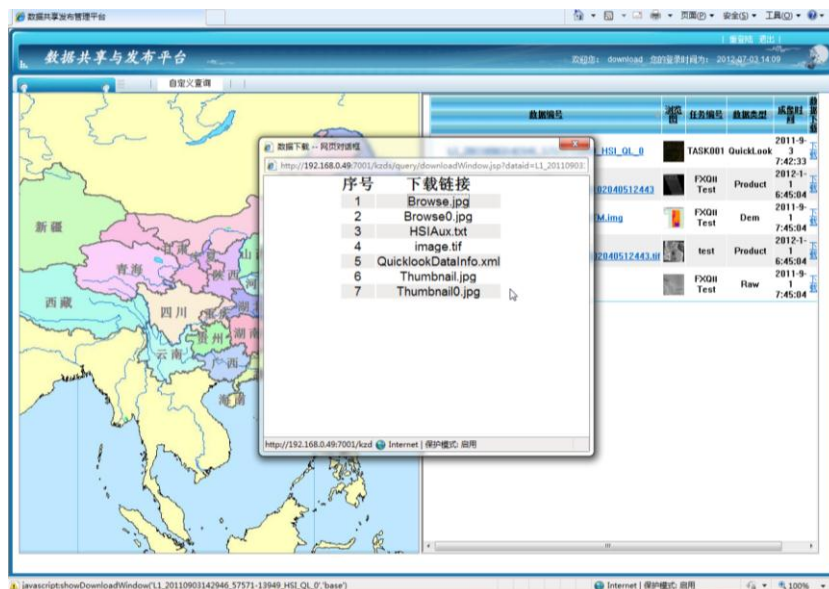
数据共享发布管理平台

页面(P) ▾ 安全(S) ▾ 工具(O) ▾

数据共享与发布平台

重登陆 退出

欢迎您：download 您的登录时间为：2012-07-03 14:09

自定义查询

新疆
青海
西藏
四川
云南
贵州
湖南

数据下载 -- 网页对话框

http://192.168.0.49:7001/kzds/query/downloadWindow.jsp?dataid=L1_20110903

| 序号 | 下载链接 |
|---|---|
| 1 | Browse.jpg |
| 2 | Browse0.jpg |
| 3 | HSIAux.txt |
| 4 | image.tif |
| 5 | QuicklookDataInfo.xml |
| 6 | Thumbnail.jpg |
| 7 | Thumbnail0.jpg |

http://192.168.0.49:7001/kzd Internet | 保护模式: 启用

| 数据编号 | 浏览图 | 任务编号 | 数据类型 | 成像时间 | 数据下载 |
|---|---|---|---|---|---|
| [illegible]_HSI_QL_0 | | TASK001 | QuickLook | 2011-9-3 7:42:33 | 下载 |
| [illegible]02040512443 | | FXQII Test | Product | 2012-1-1 6:45:04 | 下载 |
| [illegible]M.img | | FXQII Test | Dem | 2011-9-1 7:45:04 | 下载 |
| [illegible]02040512443.tif | | test | Product | 2012-1-1 6:45:04 | 下载 |
| | | FXQII Test | Raw | 2011-9-1 7:45:04 | 下载 |

javascript:showDownloadWindow('L1_20110903142946_57571-13949_HSI_QL_0','base')

Internet | 保护模式: 启用

100%